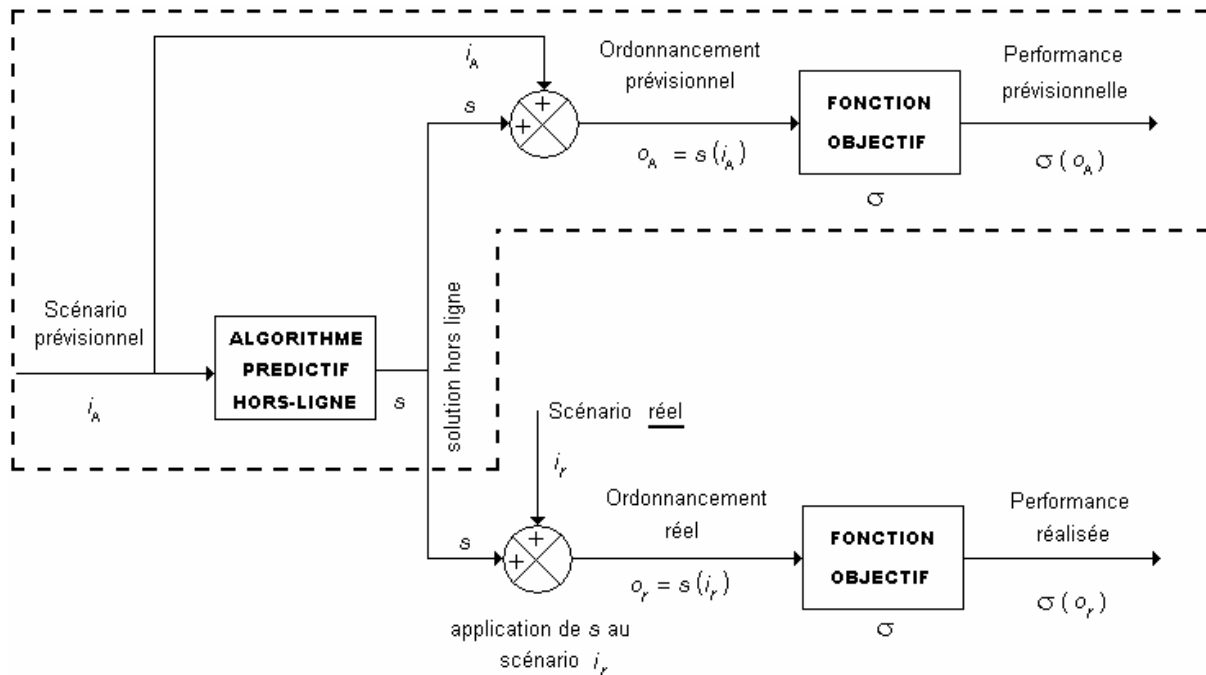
$i_A$

Ordonnancement prévisionnel

Performance prévisionnelle

$s$

+

+

$o_A = s(i_A)$

FONCTION OBJECTIF

$\sigma$

$\sigma(o_A)$

Scénario prévisionnel

ALGORITHME PREDICTIF HORS-LIGNE

$s$

solution hors ligne

$i_A$

Scénario réel

$i_r$

Ordonnancement réel

Performance réalisée

$s$

+

+

$o_r = s(i_r)$

FONCTION OBJECTIF

$\sigma$

$\sigma(o_r)$

application de $s$ au scénario $i_r$